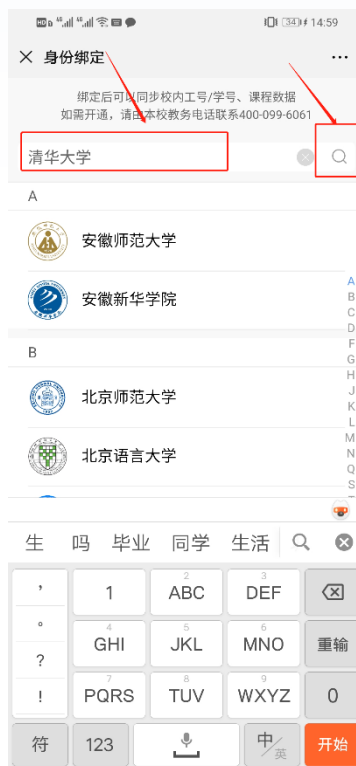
HD 4G 4G 34 14:59

身份绑定 ···

绑定后可同步校内工号/学号、课程数据
如需开通，请由本校教务电话联系400-099-6061

清华大学

A

安徽师范大学

安徽新华学院

B

北京师范大学

北京语言大学

A B C D E F G H J K L M N Q R S

生 吗 毕业 同学 生活

，。？！

1
2 ABC
3 DEF
4 GHI
5 JKL
6 MNO
重输
7 PQRS
8 TUV
9 WXYZ
0
符 123 中/英 开始